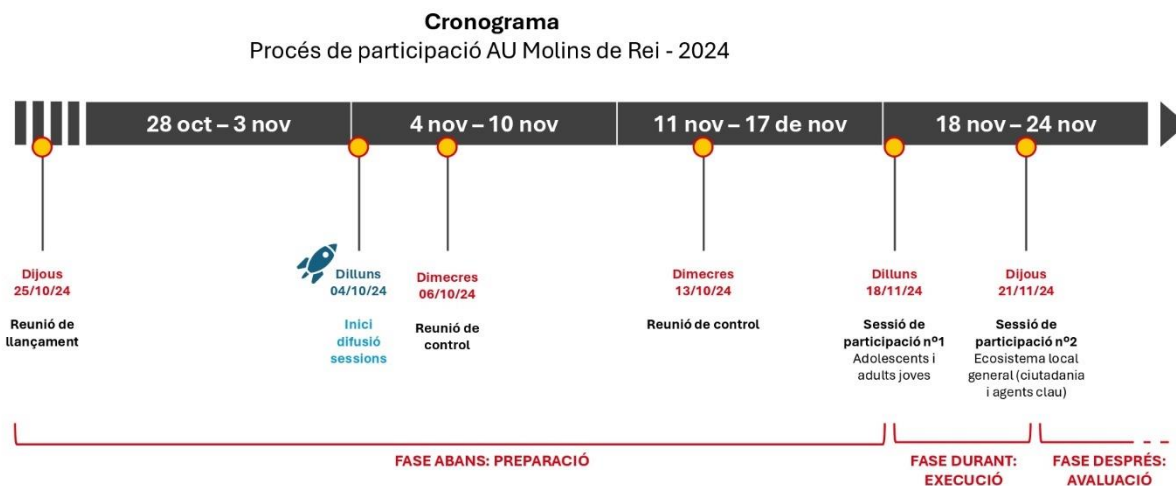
**Cronograma**
Procés de participació AU Molins de Rei - 2024

28 oct – 3 nov

4 nov – 10 nov

11 nov – 17 de nov

18 nov – 24 nov

Dijous
25/10/24

Reunió de llançament

Dilluns
04/10/24

Inici difusió sessions

Dimecres
06/10/24

Reunió de control

Dimecres
13/10/24

Reunió de control

Dilluns
18/11/24

Sessió de participació nº1
Adolescents i adults joves

Dijous
21/11/24

Sessió de participació nº2
Ecosistema local general (ciutadania i agents clau)

FASE ABANS: PREPARACIÓ

FASE DURANT: EXECUCIÓ

FASE DESPRÉS: AVALUACIÓ